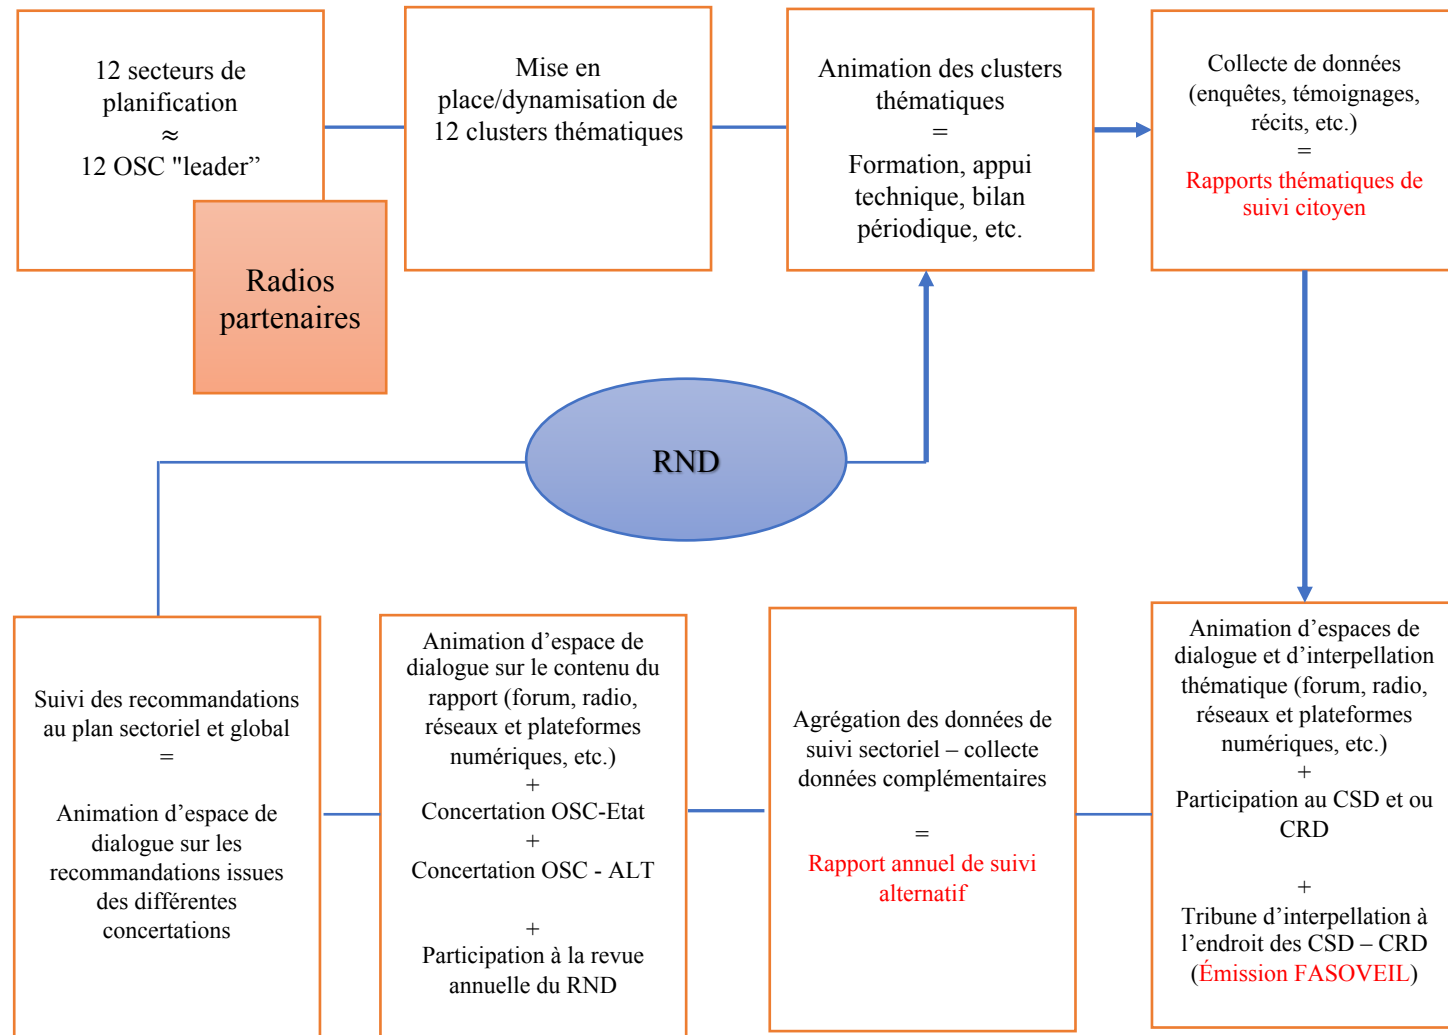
12 secteurs de planification
≈
12 OSC "leader”

Radios partenaires

Mise en place/dynamisation de 12 clusters thématiques

Animation des clusters thématiques
=
Formation, appui technique, bilan périodique, etc.

Collecte de données (enquêtes, témoignages, récits, etc.)
=
Rapports thématiques de suivi citoyen

RND

Suivi des recommandations au plan sectoriel et global
=
Animation d’espace de dialogue sur les recommandations issues des différentes concertations

Animation d’espace de dialogue sur le contenu du rapport (forum, radio, réseaux et plateformes numériques, etc.)
+
Concertation OSC-Etat
+
Concertation OSC - ALT
+
Participation à la revue annuelle du RND

Agrégation des données de suivi sectoriel – collecte données complémentaires
=
Rapport annuel de suivi alternatif

Animation d’espaces de dialogue et d’interpellation thématique (forum, radio, réseaux et plateformes numériques, etc.)
+
Participation au CSD et ou CRD
+
Tribune d’interpellation à l’endroit des CSD – CRD (Émission FASOVEIL)